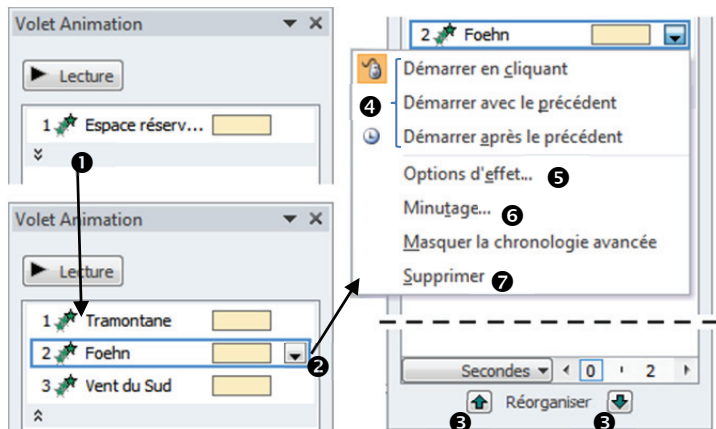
Volet Animation

Lecture

1 Espace réserv...

❶

Volet Animation

Lecture

1 Tramontane

2 Foehn

3 Vent du Sud

❷

2 Foehn

Démarrer en cliquant

❹ Démarrer avec le précédent

Démarrer après le précédent

Options d'effet... ❺

Minutage... ❻

Masquer la chronologie avancée

Supprimer ❼

Secondes 0 2

❸ Réorganiser ❸